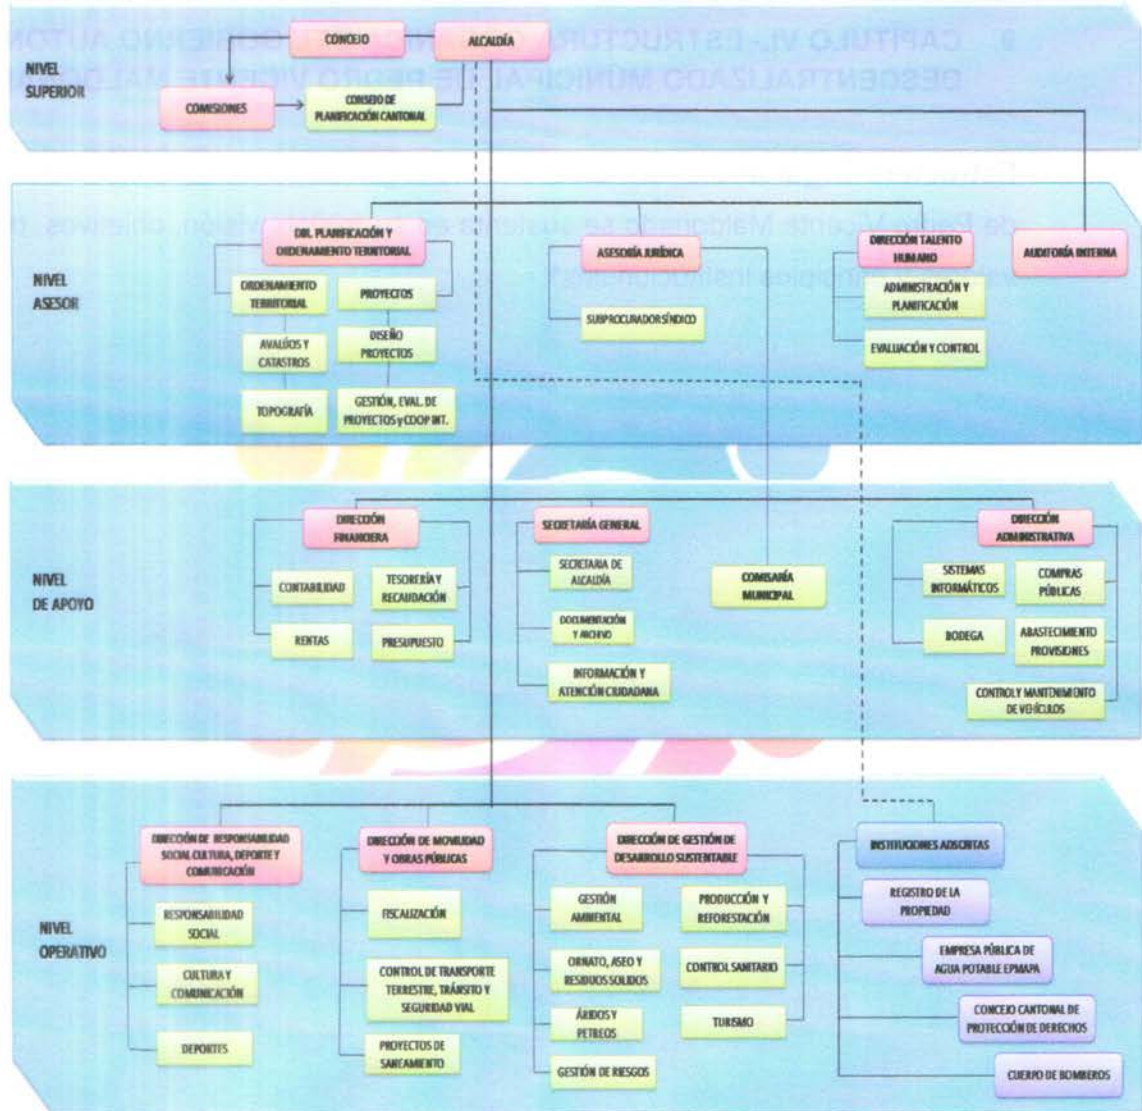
CAPÍTULO VI.- ESTRUCTURA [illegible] GOBIERNO AUTÓ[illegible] DESCENTRALIZADO MUNICIPAL DE PEDRO VICENTE MALDO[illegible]

de Pedro Vicente Maldonado se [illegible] misión, objetivos, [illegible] principios institucionales:

NIVEL SUPERIOR

CONCEJO

ALCALDÍA

COMISIONES

CONSEJO DE PLANIFICACIÓN CANTONAL

NIVEL ASESOR

DIR. PLANIFICACIÓN Y ORDENAMIENTO TERRITORIAL

ORDENAMIENTO TERRITORIAL

PROYECTOS

AVALÚOS Y CATASTROS

DISEÑO PROYECTOS

TOPOGRAFÍA

GESTIÓN, EVAL. DE PROYECTOS y COOP INT.

ASESORÍA JURÍDICA

SUBPROCURADOR SÍNDICO

DIRECCIÓN TALENTO HUMANO

ADMINISTRACIÓN Y PLANIFICACIÓN

EVALUACIÓN Y CONTROL

AUDITORÍA INTERNA

NIVEL DE APOYO

DIRECCIÓN FINANCIERA

CONTABILIDAD

TESORERÍA Y RECAUDACIÓN

RENTAS

PRESUPUESTO

SECRETARÍA GENERAL

SECRETARIA DE ALCALDÍA

DOCUMENTACIÓN Y ARCHIVO

INFORMACIÓN Y ATENCIÓN CIUDADANA

COMISARÍA MUNICIPAL

DIRECCIÓN ADMINISTRATIVA

SISTEMAS INFORMÁTICOS

COMPRAS PÚBLICAS

BODEGA

ABASTECIMIENTO PROVISIONES

CONTROL Y MANTENIMIENTO DE VEHÍCULOS

NIVEL OPERATIVO

DIRECCIÓN DE RESPONSABILIDAD SOCIAL CULTURA, DEPORTE Y COMUNICACIÓN

RESPONSABILIDAD SOCIAL

CULTURA Y COMUNICACIÓN

DEPORTES

DIRECCIÓN DE MOVILIDAD Y OBRAS PÚBLICAS

FISCALIZACIÓN

CONTROL DE TRANSPORTE TERRESTRE, TRÁNSITO Y SEGURIDAD VIAL

PROYECTOS DE SANEAMIENTO

DIRECCIÓN DE GESTIÓN DE DESARROLLO SUSTENTABLE

GESTIÓN AMBIENTAL

PRODUCCIÓN Y REFORESTACIÓN

ORNATO, ASEO Y RESIDUOS SOLIDOS

CONTROL SANITARIO

ÁRIDOS Y PETREOS

TURISMO

GESTIÓN DE RIESGOS

INSTITUCIONES ADSCRITAS

REGISTRO DE LA PROPIEDAD

EMPRESA PÚBLICA DE AGUA POTABLE EPMAPA

CONCEJO CANTONAL DE PROTECCIÓN DE DERECHOS

CUERPO DE BOMBEROS